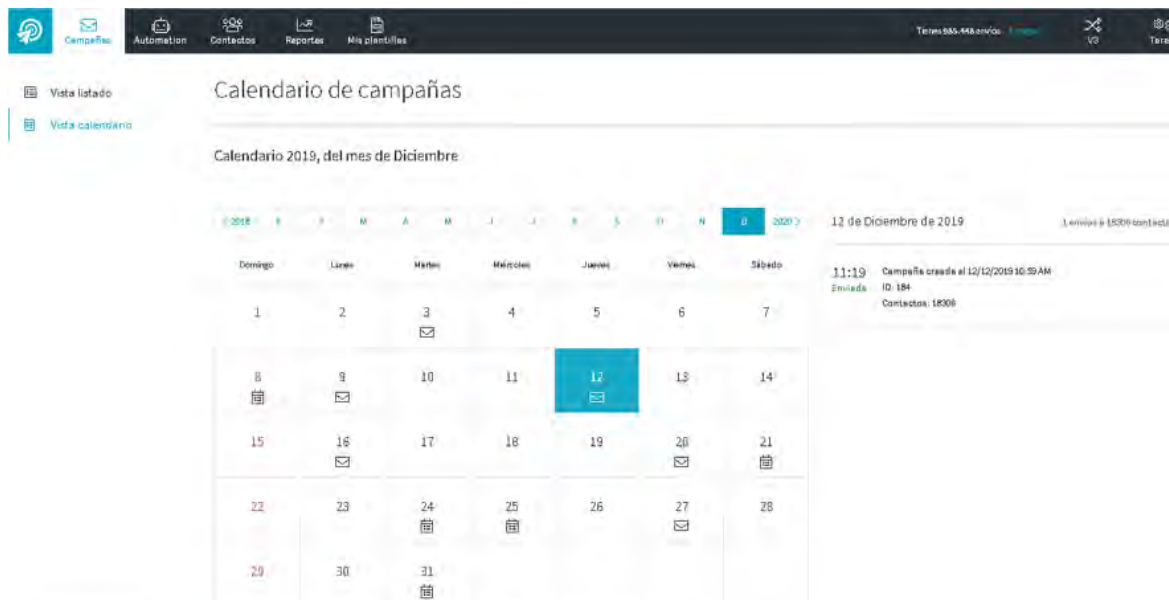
Campañas Automation Contactos Reportes Mis plantillas

Tienes 665.448 envíos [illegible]

V3

Tare

Vista listado

Vista calendario

Calendario de campañas

Calendario 2019, del mes de Diciembre

‹ 2018 E F M A M J J A S O N D 2020 ›

| Domingo | Lunes | Martes | Miércoles | Jueves | Viernes | Sábado |
|---|---|---|---|---|---|---|
| 1 | 2 | 3 | 4 | 5 | 6 | 7 |
| 8 | 9 | 10 | 11 | 12 | 13 | 14 |
| 15 | 16 | 17 | 18 | 19 | 20 | 21 |
| 22 | 23 | 24 | 25 | 26 | 27 | 28 |
| 29 | 30 | 31 | | | | |

12 de Diciembre de 2019

1 envíos a 18306 contacto

11:19 Enviada

Campaña creada el 12/12/2019 10:59 AM
ID: 184
Contactos: 18306